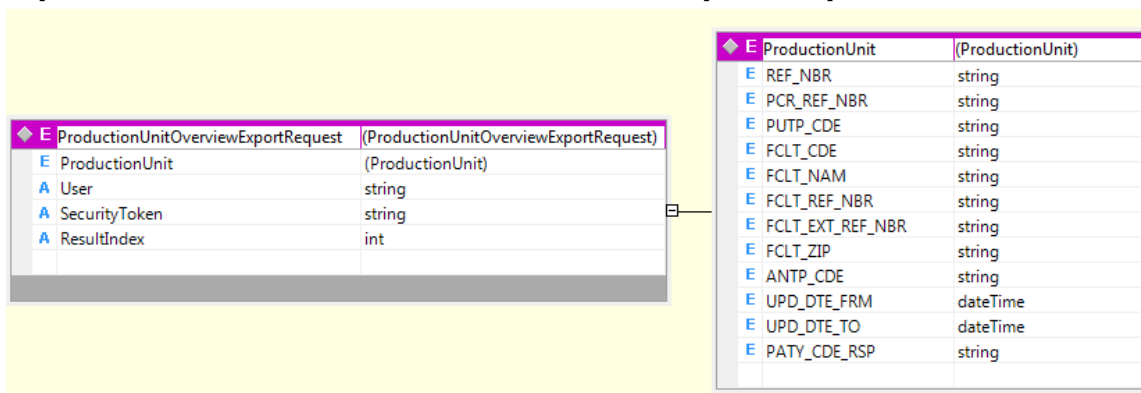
| E ProductionUnitOverviewExportRequest | (ProductionUnitOverviewExportRequest) |
|---|---|
| E ProductionUnit | (ProductionUnit) |
| A User | string |
| A SecurityToken | string |
| A ResultIndex | int |

| E ProductionUnit | (ProductionUnit) |
|---|---|
| E REF_NBR | string |
| E PCR_REF_NBR | string |
| E PUTP_CDE | string |
| E FCLT_CDE | string |
| E FCLT_NAM | string |
| E FCLT_REF_NBR | string |
| E FCLT_EXT_REF_NBR | string |
| E FCLT_ZIP | string |
| E ANTP_CDE | string |
| E UPD_DTE_FRM | dateTime |
| E UPD_DTE_TO | dateTime |
| E PATY_CDE_RSP | string |